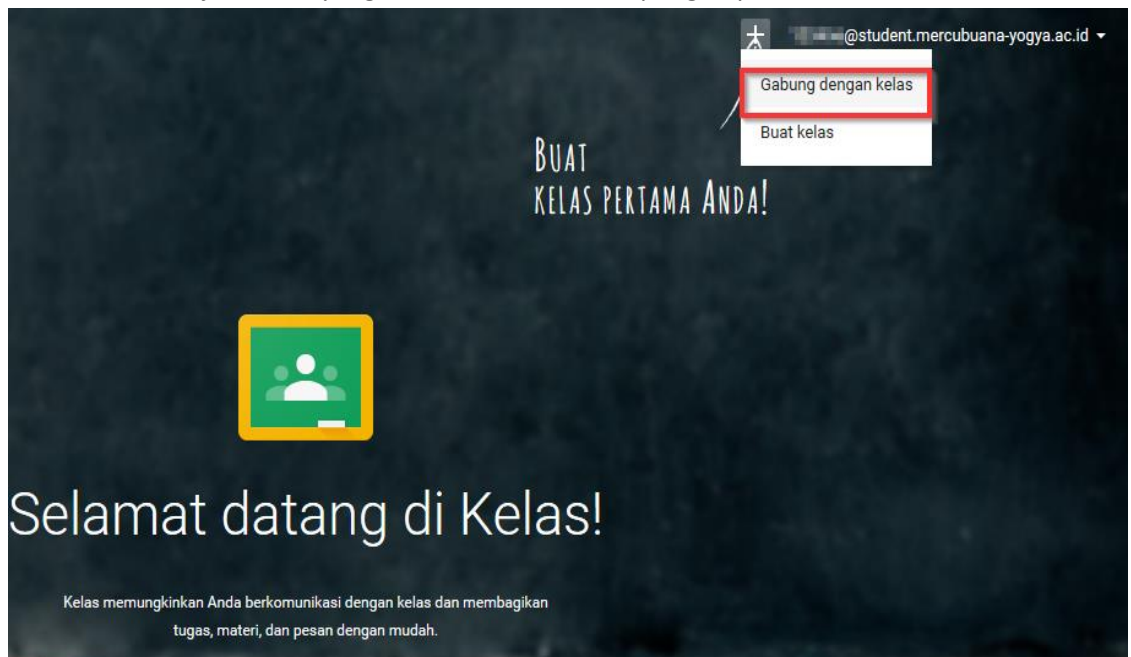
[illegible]@student.mercubuana-yogya.ac.id

Gabung dengan kelas

Buat kelas

BUAT KELAS PERTAMA ANDA!

Selamat datang di Kelas!

Kelas memungkinkan Anda berkomunikasi dengan kelas dan membagikan tugas, materi, dan pesan dengan mudah.